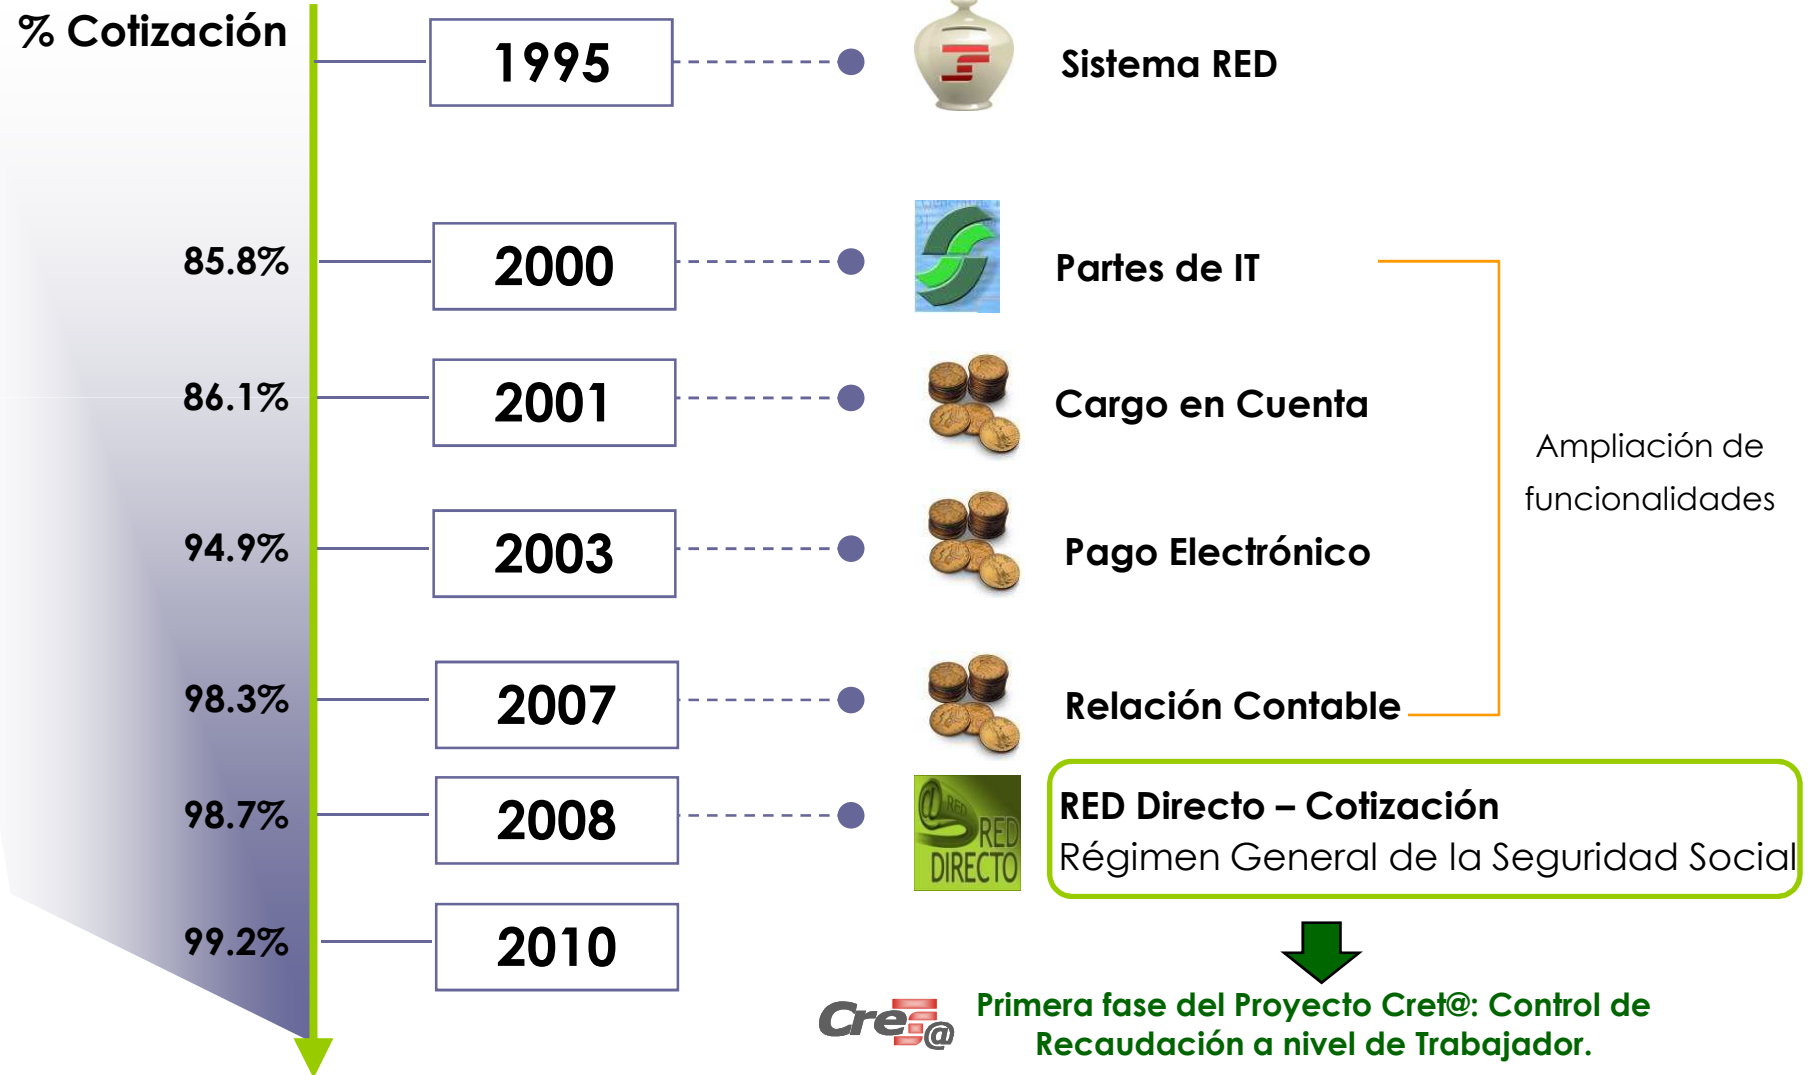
% Cotización

1995 Sistema RED

85.8% 2000 Partes de IT

86.1% 2001 Cargo en Cuenta

94.9% 2003 Pago Electrónico

98.3% 2007 Relación Contable

Ampliación de funcionalidades

98.7% 2008

RED DIRECTO

RED Directo – Cotización
Régimen General de la Seguridad Social

99.2% 2010

Cret@

Primera fase del Proyecto Cret@: Control de Recaudación a nivel de Trabajador.